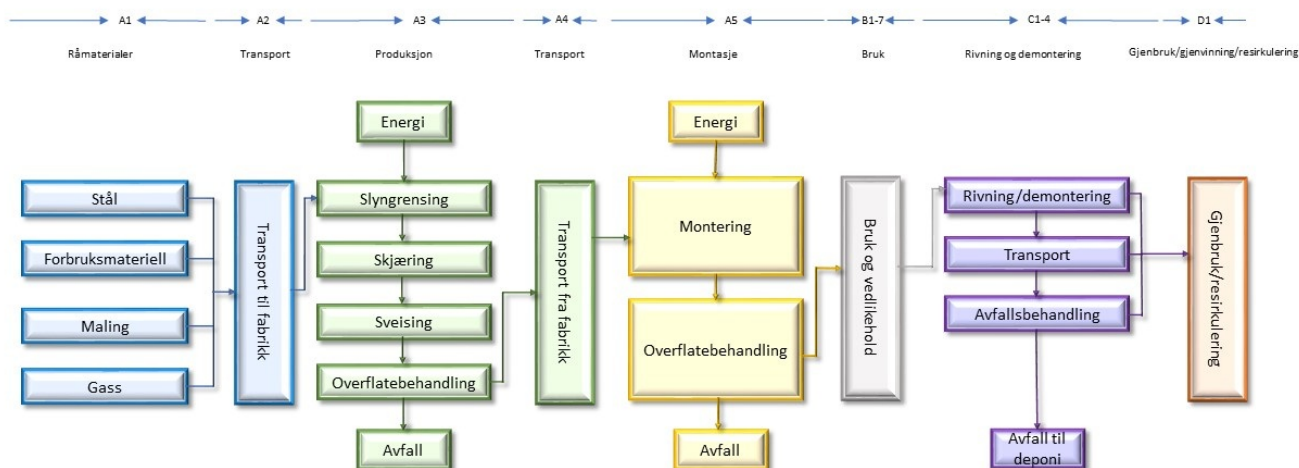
A1 Råmaterialer

A2 Transport

A3 Produksjon

A4 Transport

A5 Montasje

B1-7 Bruk

C1-4 Rivning og demontering

D1 Gjenbruk/gjenvinning/resirkulering

Stål

Forbruksmateriell

Maling

Gass

Transport til fabrikk

Energi

Slyngrensing

Skjæring

Sveising

Overflatebehandling

Avfall

Transport fra fabrikk

Energi

Montering

Overflatebehandling

Avfall

Bruk og vedlikehold

Rivning/demontering

Transport

Avfallsbehandling

Avfall til deponi

Gjenbruk/resirkulering